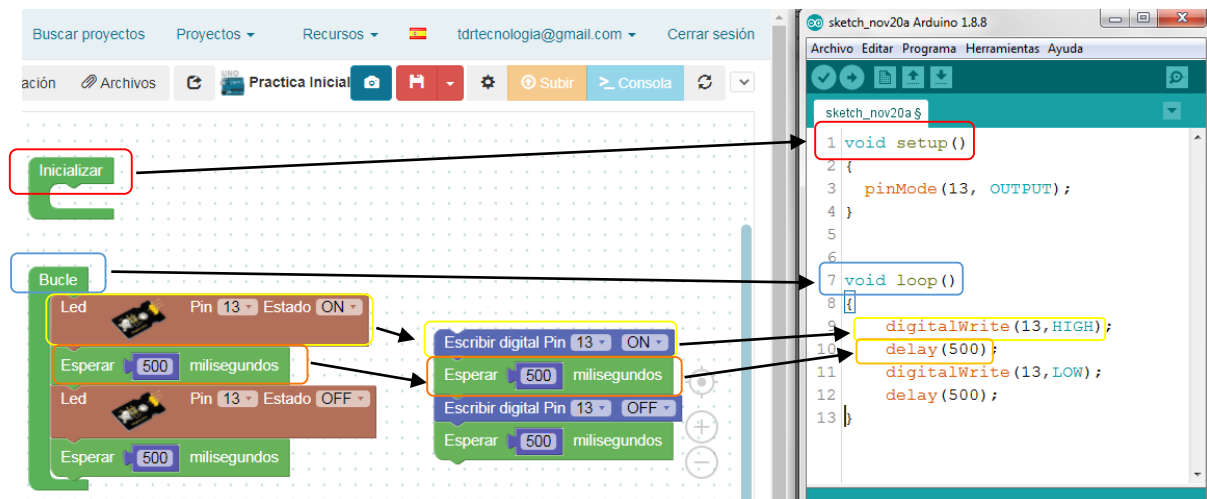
Buscar proyectos Proyectos ▾ Recursos ▾ tdrtecnologia@gmail.com ▾ Cerrar sesión

ación Archivos Practica Inicial Subir Consola

Inicializar

Bucle

Led Pin 13 Estado ON

Esperar 500 milisegundos

Led Pin 13 Estado OFF

Esperar 500 milisegundos

Escribir digital Pin 13 ON

Esperar 500 milisegundos

Escribir digital Pin 13 OFF

Esperar 500 milisegundos

sketch_nov20a Arduino 1.8.8

Archivo Editar Programa Herramientas Ayuda

sketch_nov20a §

1 void setup()
2 {
3 pinMode(13, OUTPUT);
4 }
5
6
7 void loop()
8 {
9 digitalWrite(13,HIGH);
10 delay(500);
11 digitalWrite(13,LOW);
12 delay(500);
13 }